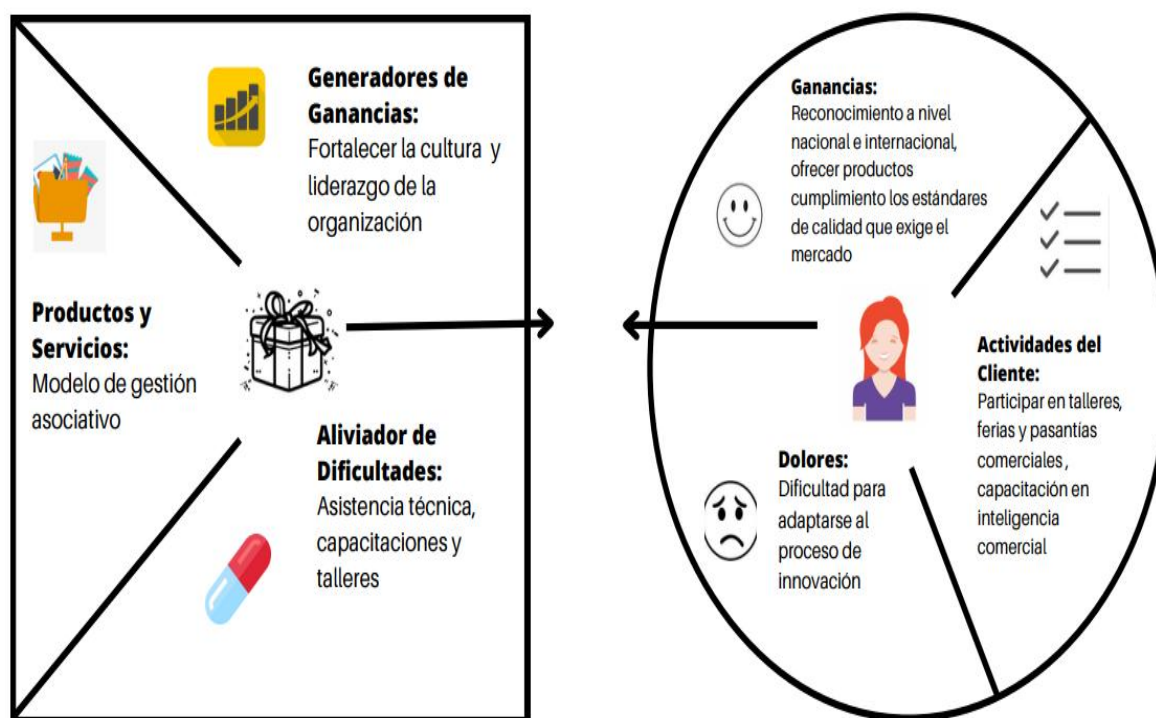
Generadores de Ganancias:
Fortalecer la cultura y liderazgo de la organización

Productos y Servicios:
Modelo de gestión asociativo

Aliviador de Dificultades:
Asistencia técnica, capacitaciones y talleres

Ganancias:
Reconocimiento a nivel nacional e internacional, ofrecer productos cumplimiento los estándares de calidad que exige el mercado

Actividades del Cliente:
Participar en talleres, ferias y pasantías comerciales , capacitación en inteligencia comercial

Dolores:
Dificultad para adaptarse al proceso de innovación